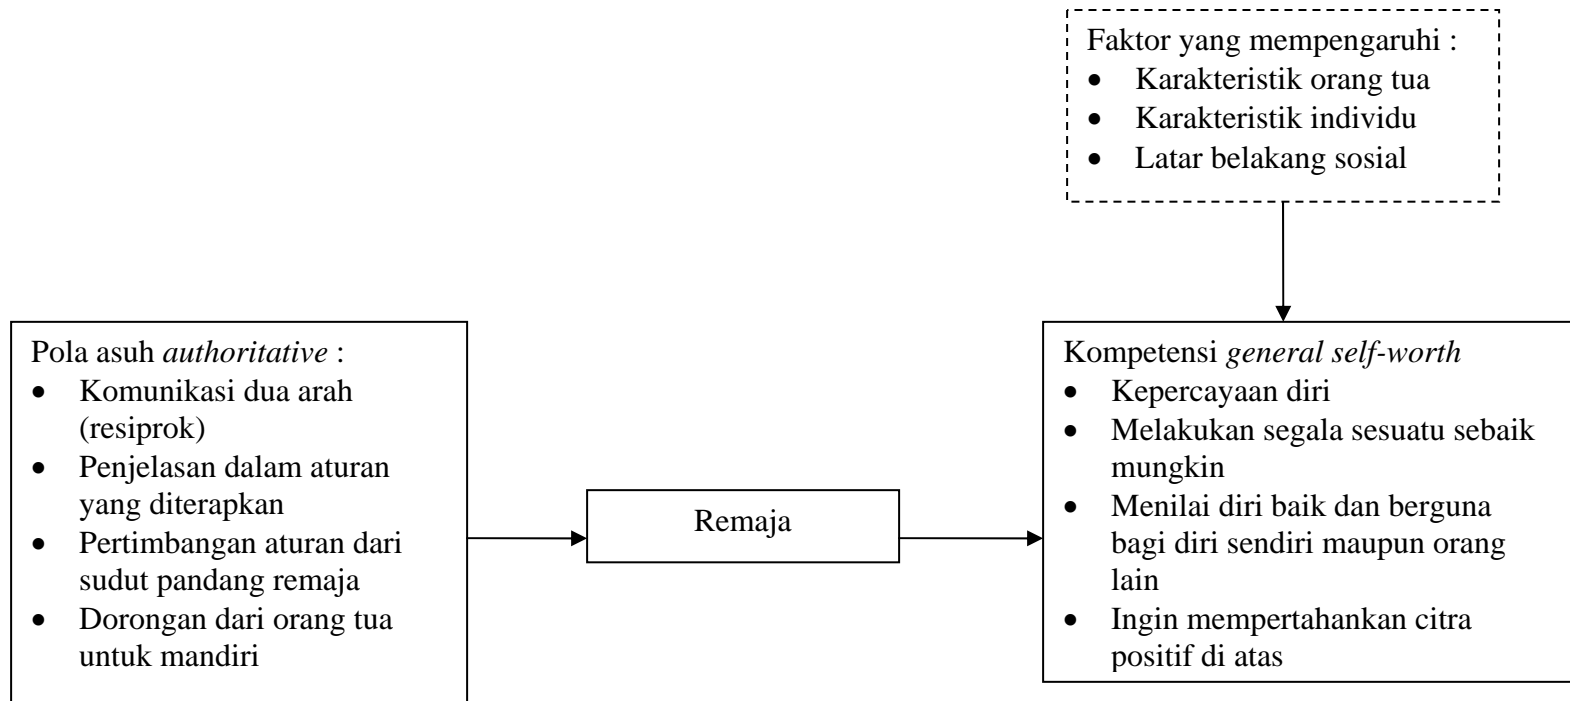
Faktor yang mempengaruhi :
- Karakteristik orang tua
- Karakteristik individu
- Latar belakang sosial

Pola asuh *authoritative* :
- Komunikasi dua arah (resiprok)
- Penjelasan dalam aturan yang diterapkan
- Pertimbangan aturan dari sudut pandang remaja
- Dorongan dari orang tua untuk mandiri

Remaja

Kompetensi *general self-worth*
- Kepercayaan diri
- Melakukan segala sesuatu sebaik mungkin
- Menilai diri baik dan berguna bagi diri sendiri maupun orang lain
- Ingin mempertahankan citra positif di atas